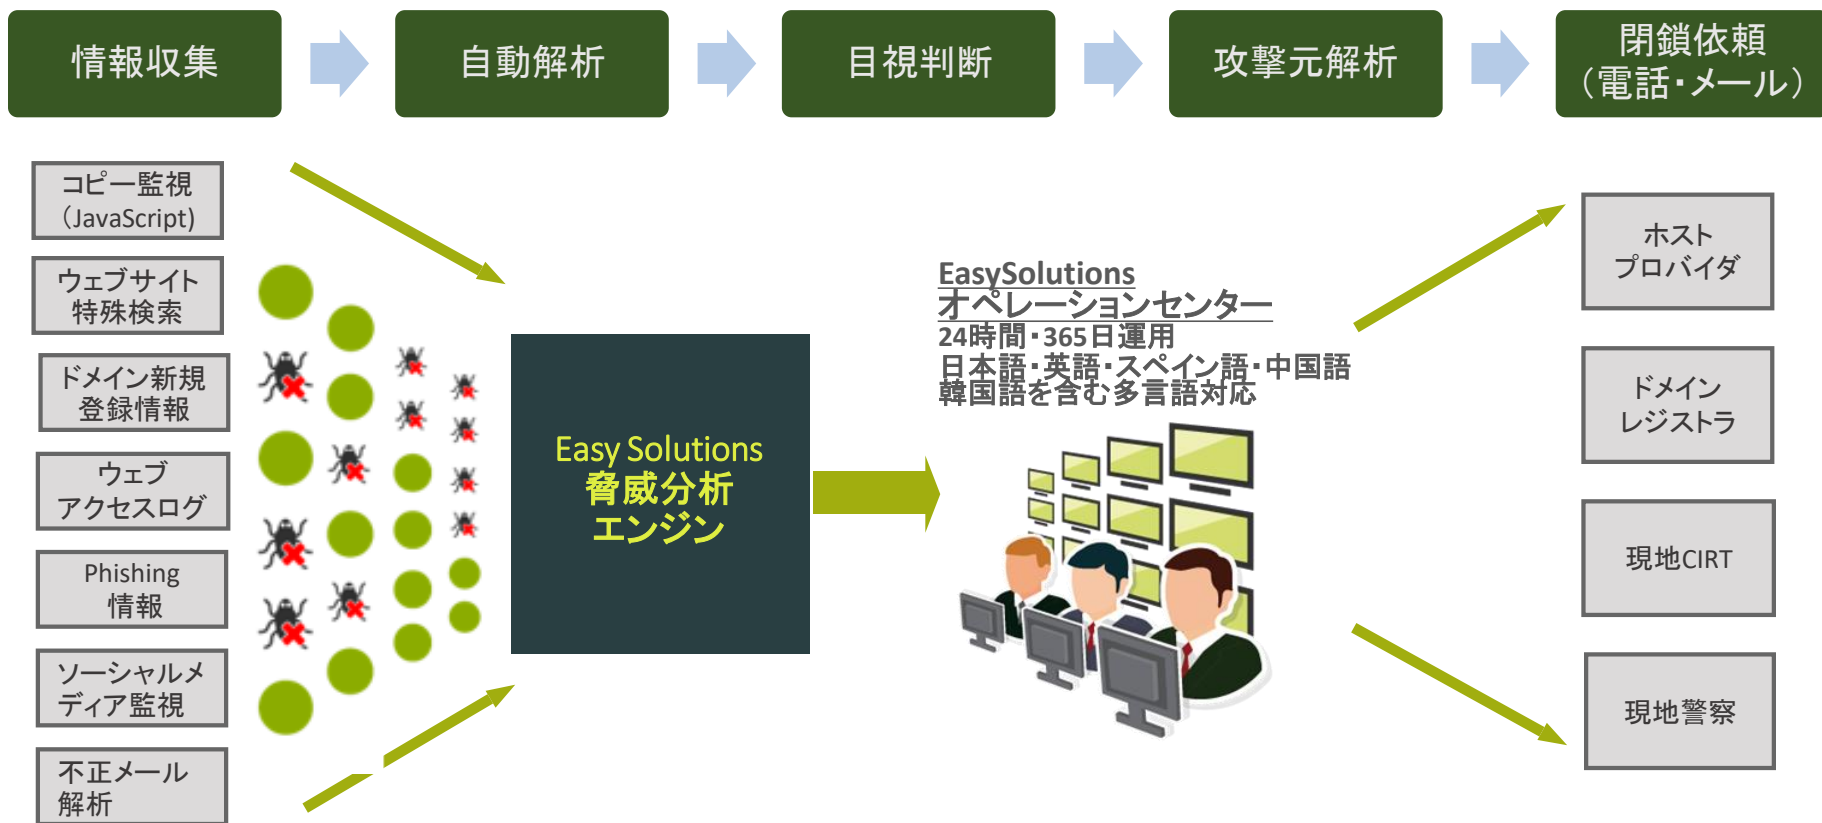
情報収集

自動解析

目視判断

攻撃元解析

閉鎖依頼
（電話・メール）

コピー監視
(JavaScript)

ウェブサイト
特殊検索

ドメイン新規
登録情報

ウェブ
アクセスログ

Phishing
情報

ソーシャルメディア監視

不正メール
解析

Easy Solutions
脅威分析
エンジン

EasySolutions
オペレーションセンター
24時間・365日運用
日本語・英語・スペイン語・中国語
韓国語を含む多言語対応

ホスト
プロバイダ

ドメイン
レジストラ

現地CIRT

現地警察